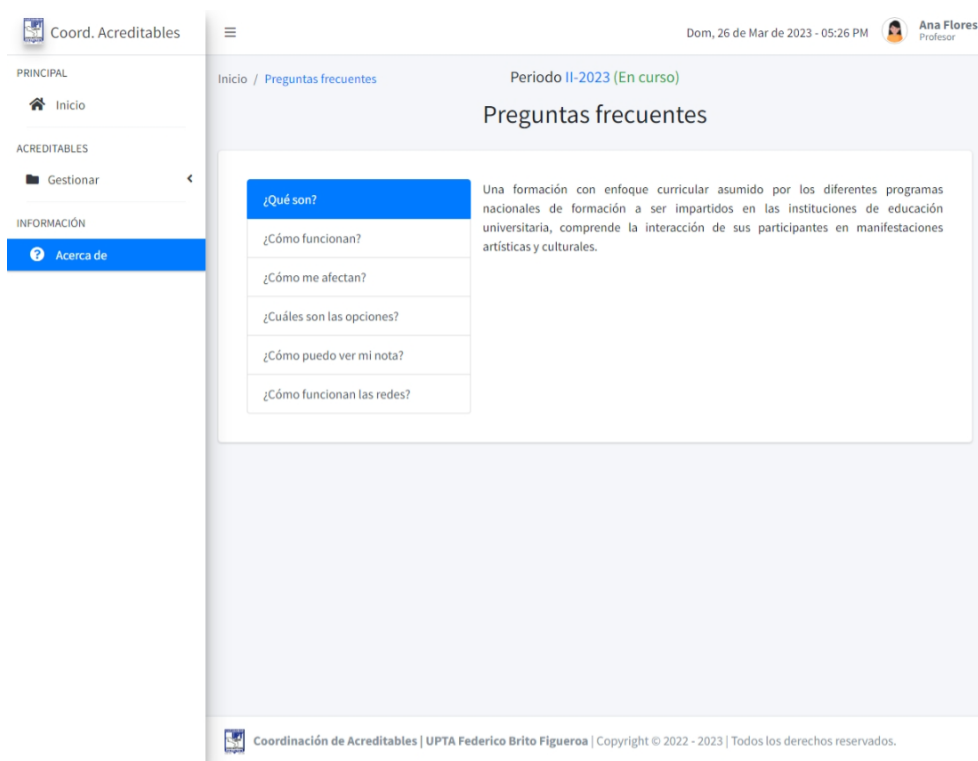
Coord. Acreditables

PRINCIPAL

Inicio

ACREDITABLES

Gestionar

INFORMACIÓN

Acerca de

≡

Dom, 26 de Mar de 2023 - 05:26 PM

Ana Flores
Profesor

Inicio / Preguntas frecuentes

Periodo II-2023 (En curso)

Preguntas frecuentes

¿Qué son?

¿Cómo funcionan?

¿Cómo me afectan?

¿Cuáles son las opciones?

¿Cómo puedo ver mi nota?

¿Cómo funcionan las redes?

Una formación con enfoque curricular asumido por los diferentes programas nacionales de formación a ser impartidos en las instituciones de educación universitaria, comprende la interacción de sus participantes en manifestaciones artísticas y culturales.

Coordinación de Acreditables | UPTA Federico Brito Figueroa | Copyright © 2022 - 2023 | Todos los derechos reservados.